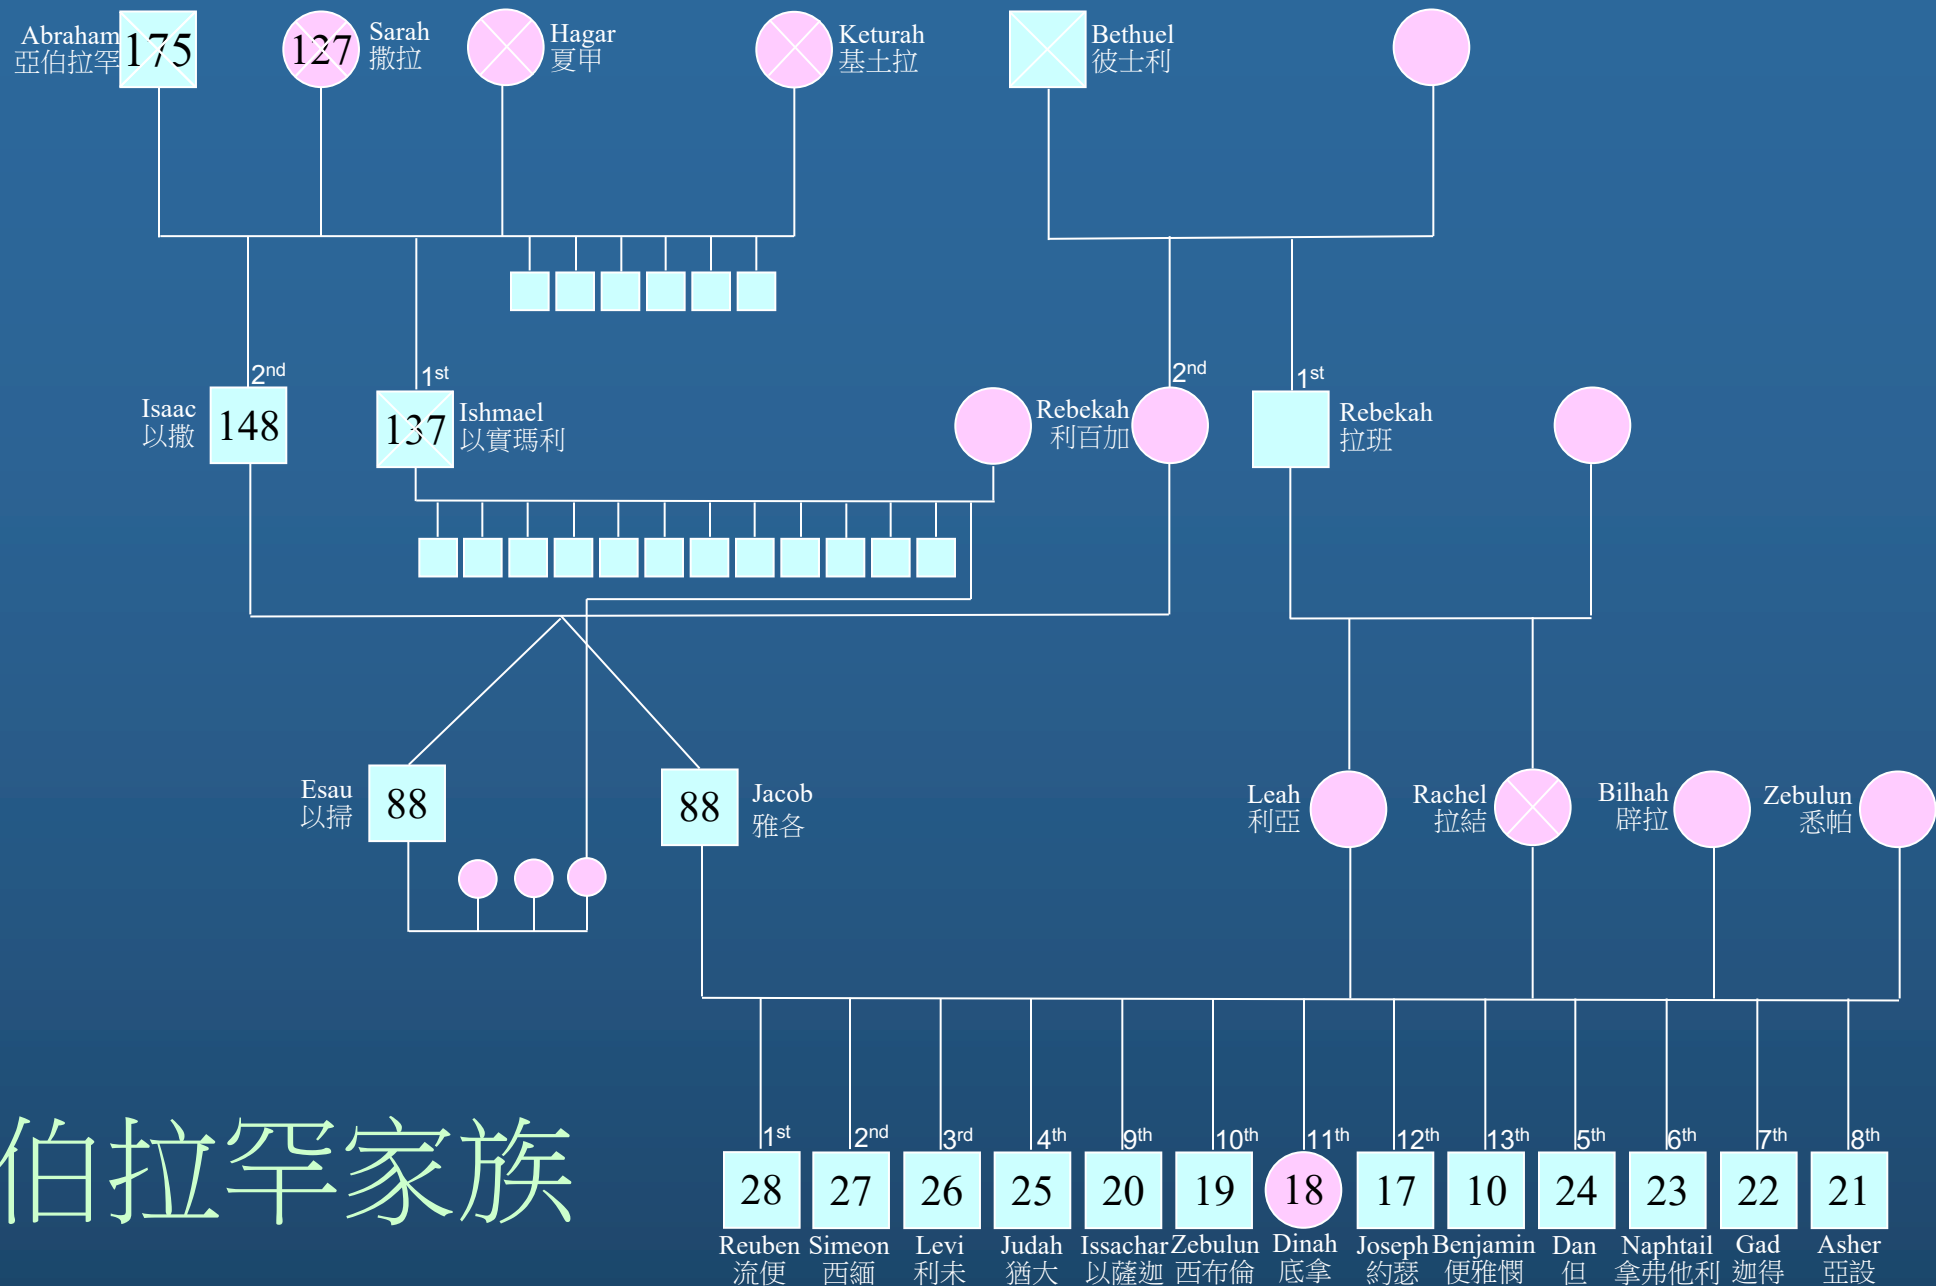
Abraham
亞伯拉罕 175

127 Sarah
撒拉

Hagar
夏甲

Keturah
基士拉

Bethuel
彼士利

$2^{nd}$
Isaac
以撒 148

$1^{st}$
137 Ishmael
以實瑪利

Rebekah
利百加

$2^{nd}$

$1^{st}$
Rebekah
拉班

Esau
以掃 88

88 Jacob
雅各

Leah
利亞

Rachel
拉結

Bilhah
辟拉

Zebulun
悉帕

伯拉罕家族

| $1^{st}$ | $2^{nd}$ | $3^{rd}$ | $4^{th}$ | $9^{th}$ | $10^{th}$ | $11^{th}$ | $12^{th}$ | $13^{th}$ | $5^{th}$ | $6^{th}$ | $7^{th}$ | $8^{th}$ |
|---|---|---|---|---|---|---|---|---|---|---|---|---|
| 28 | 27 | 26 | 25 | 20 | 19 | 18 | 17 | 10 | 24 | 23 | 22 | 21 |
| Reuben 流便 | Simeon 西緬 | Levi 利未 | Judah 猶大 | Issachar 以薩迦 | Zebulun 西布倫 | Dinah 底拿 | Joseph 約瑟 | Benjamin 便雅憫 | Dan 但 | Naphtail 拿弗他利 | Gad 迦得 | Asher 亞設 |